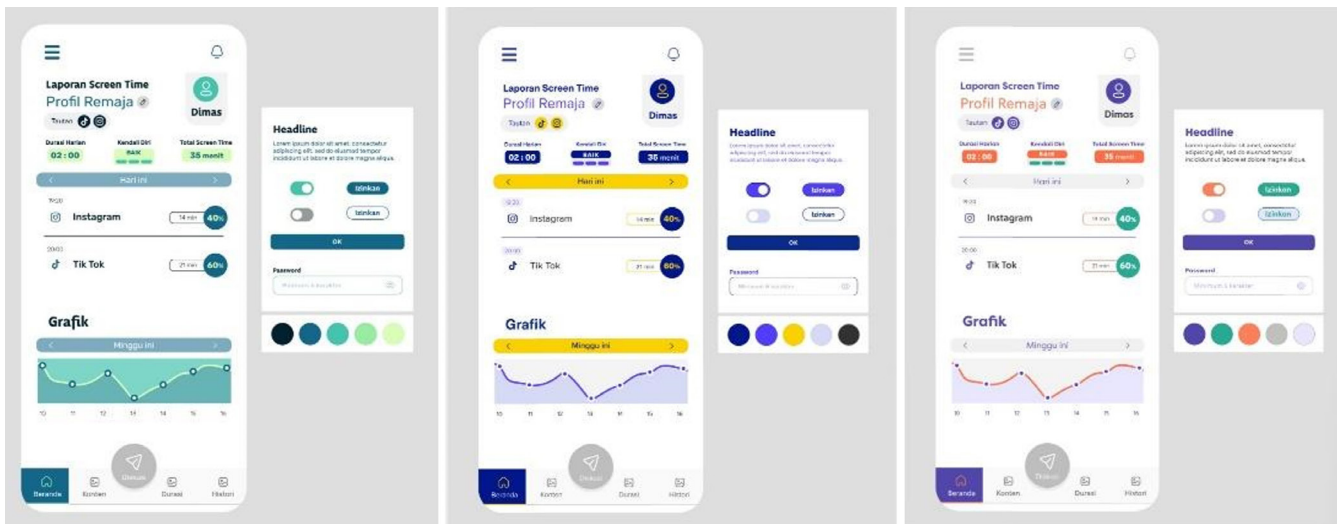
Laporan Screen Time
Profil Remaja
Dimas
Tautan
Durasi Harian
02 : 00
Kendali Diri
BAIK
Total Screen Time
35 menit
Hari ini
19:00
Instagram
14 min
40%
20:00
Tik Tok
21 min
60%
Grafik
Minggu ini
10 11 12 13 14 15 16
Beranda
Konten
Diskusi
Durasi
Histori

Headline
Lorem ipsum dolor sit amet, consectetur adipiscing elit, sed do eiusmod tempor incididunt ut labore et dolore magna aliqua.
Izinkan
Izinkan
OK
Password
Minimum 8 karakter

Laporan Screen Time
Profil Remaja
Dimas
Tautan
Durasi Harian
02 : 00
Kendali Diri
BAIK
Total Screen Time
35 menit
Hari ini
19:00
Instagram
14 min
40%
20:00
Tik Tok
21 min
60%
Grafik
Minggu ini
10 11 12 13 14 15 16
Beranda
Konten
Diskusi
Durasi
Histori

Headline
Lorem ipsum dolor sit amet, consectetur adipiscing elit, sed do eiusmod tempor incididunt ut labore et dolore magna aliqua.
Izinkan
Izinkan
OK
Password
Minimum 8 karakter

Laporan Screen Time
Profil Remaja
Dimas
Tautan
Durasi Harian
02 : 00
Kendali Diri
BAIK
Total Screen Time
35 menit
Hari ini
19:00
Instagram
14 min
40%
20:00
Tik Tok
21 min
60%
Grafik
Minggu ini
10 11 12 13 14 15 16
Beranda
Konten
Diskusi
Durasi
Histori

Headline
Lorem ipsum dolor sit amet, consectetur adipiscing elit, sed do eiusmod tempor incididunt ut labore et dolore magna aliqua.
Izinkan
Izinkan
OK
Password
Minimum 8 karakter